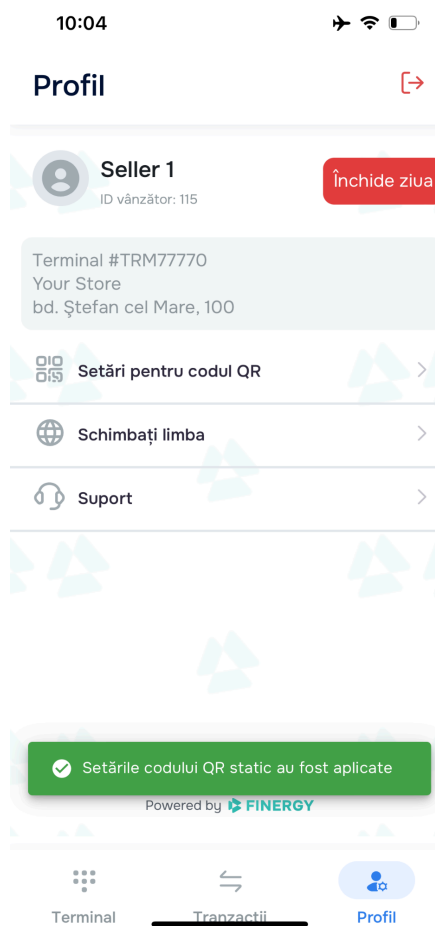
10:04

Profil

Seller 1
ID vânzător: 115

Închide ziua

Terminal #TRM77770
Your Store
bd. Ştefan cel Mare, 100

Setări pentru codul QR

Schimbați limba

Suport

Setările codului QR static au fost aplicate

Powered by FINERGY

Terminal
Tranzacții
Profil